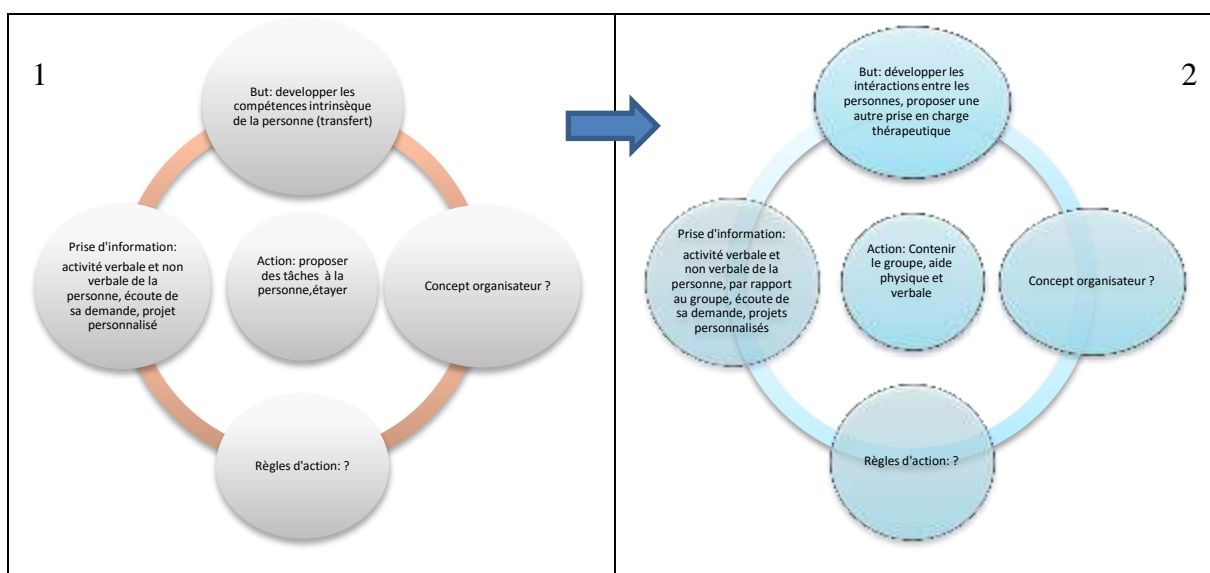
1

But: developper les compétences intrinsèque de la personne (transfert)

Prise d'information: activité verbale et non verbale de la personne, écoute de sa demande, projet personnalisé

Action: proposer des tâches à la personne,étayer

Concept organisateur ?

Règles d'action: ?

2

But: développer les intéractions entre les personnes, proposer une autre prise en charge thérapeutique

Prise d'information: activité verbale et non verbale de la personne, par rapport au groupe, écoute de sa demande, projets personnalisés

Action: Contenir le groupe, aide physique et verbale

Concept organisateur ?

Règles d'action: ?